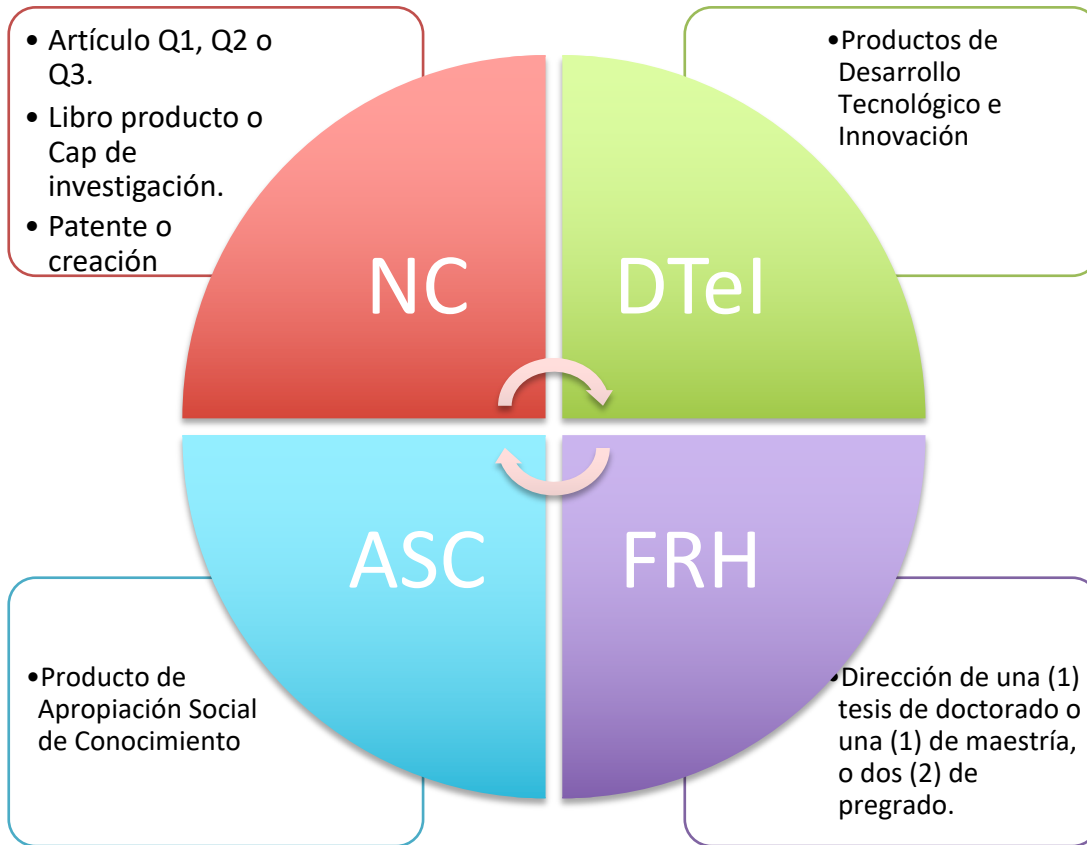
• Artículo Q1, Q2 o Q3.
• Libro producto o Cap de investigación.
• Patente o creación

•Productos de Desarrollo Tecnológico e Innovación

NC

DTeI

ASC

FRH

•Producto de Apropiación Social de Conocimiento

•Dirección de una (1) tesis de doctorado o una (1) de maestría, o dos (2) de pregrado.